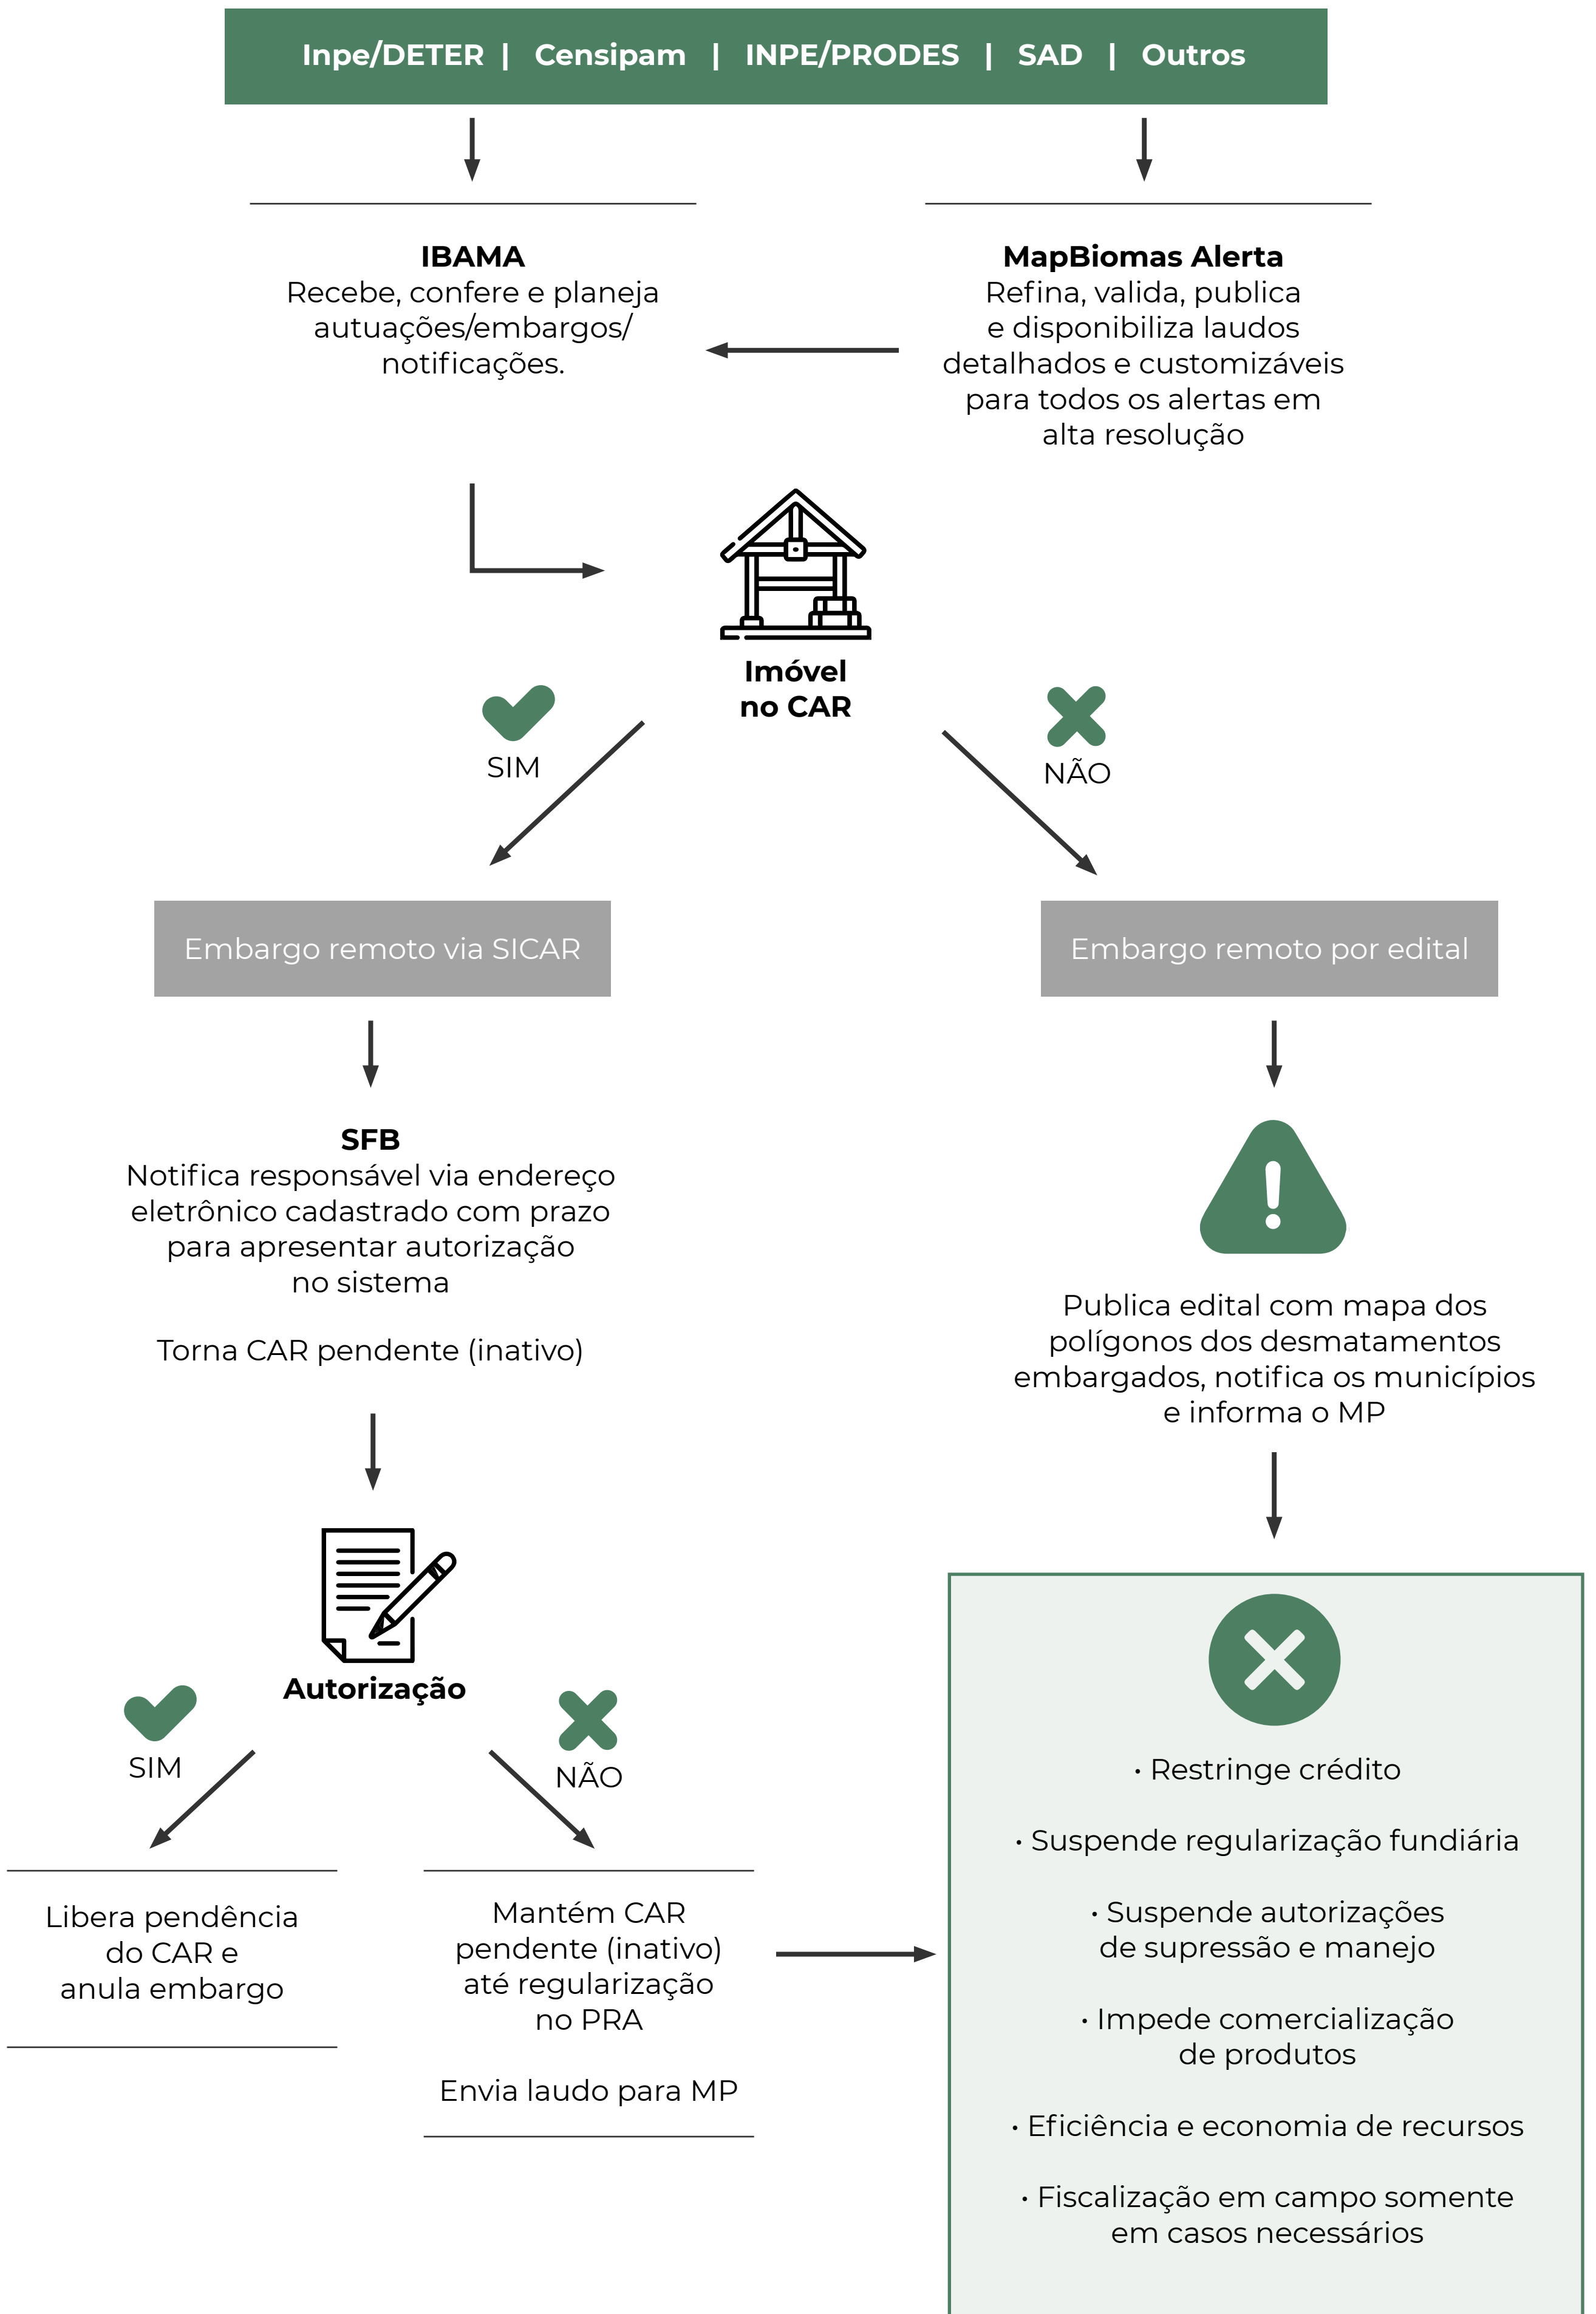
Inpe/DETER | Censipam | INPE/PRODES | SAD | Outros

IBAMA
Recebe, confere e planeja autuações/embargos/ notificações.

MapBiomas Alerta
Refina, valida, publica e disponibiliza laudos detalhados e customizáveis para todos os alertas em alta resolução

Imóvel no CAR

SIM

NÃO

Embargo remoto via SICAR

Embargo remoto por edital

SFB
Notifica responsável via endereço eletrônico cadastrado com prazo para apresentar autorização no sistema

Torna CAR pendente (inativo)

Publica edital com mapa dos polígonos dos desmatamentos embargados, notifica os municípios e informa o MP

Autorização

SIM

NÃO

Libera pendência do CAR e anula embargo

Mantém CAR pendente (inativo) até regularização no PRA

Envia laudo para MP

· Restringe crédito

· Suspende regularização fundiária

· Suspende autorizações de supressão e manejo

· Impede comercialização de produtos

· Eficiência e economia de recursos

· Fiscalização em campo somente em casos necessários